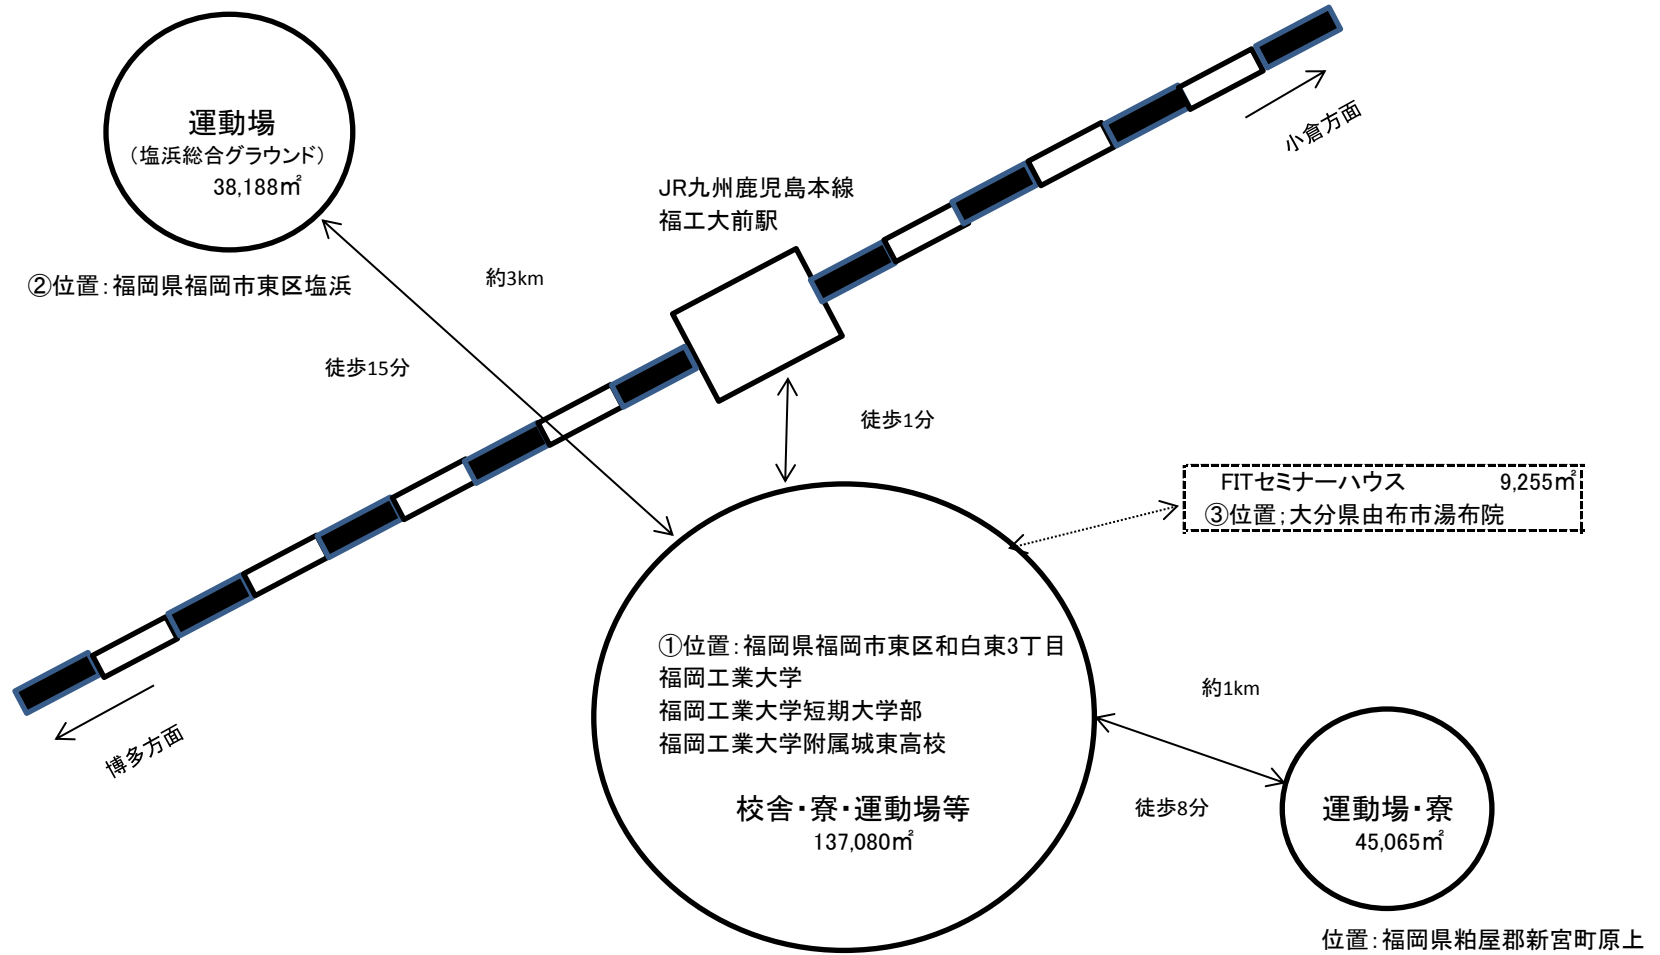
運動場
（塩浜総合グラウンド）
38,188㎡

②位置：福岡県福岡市東区塩浜

約3km

徒歩15分

JR九州鹿児島本線
福工大前駅

小倉方面

徒歩1分

FITセミナーハウス 9,255㎡
③位置；大分県由布市湯布院

①位置：福岡県福岡市東区和白東3丁目
福岡工業大学
福岡工業大学短期大学部
福岡工業大学附属城東高校

校舎・寮・運動場等
137,080㎡

博多方面

約1km

徒歩8分

運動場・寮
45,065㎡

位置：福岡県粕屋郡新宮町原上